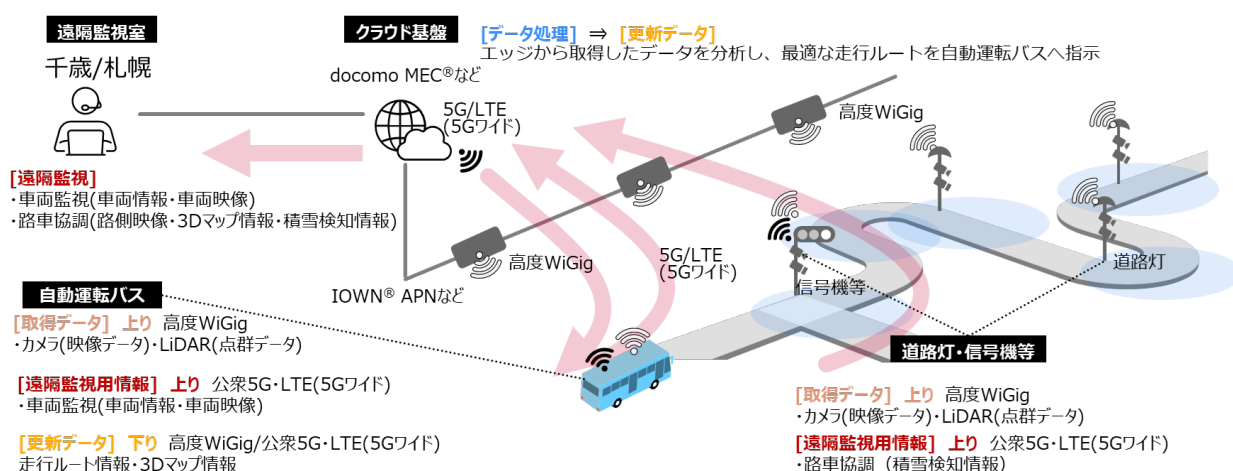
遠隔監視室

千歳/札幌

[遠隔監視]
・車両監視(車両情報・車両映像)
・路車協調(路側映像・3Dマップ情報・積雪検知情報)

クラウド基盤

docomo MEC®など

5G/LTE
(5Gワイド)

[データ処理] ⇒ [更新データ]
エッジから取得したデータを分析し、最適な走行ルートを自動運転バスへ指示

高度WiGig

高度WiGig

5G/LTE
(5Gワイド)

IOWN® APNなど

信号機等

道路灯

自動運転バス

[取得データ] 上り 高度WiGig
・カメラ(映像データ)・LiDAR(点群データ)

[遠隔監視用情報] 上り 公衆5G・LTE(5Gワイド)
・車両監視(車両情報・車両映像)

[更新データ] 下り 高度WiGig/公衆5G・LTE(5Gワイド)
走行ルート情報・3Dマップ情報

道路灯・信号機等

[取得データ] 上り 高度WiGig
・カメラ(映像データ)・LiDAR(点群データ)

[遠隔監視用情報] 上り 公衆5G・LTE(5Gワイド)
・路車協調（積雪検知情報）